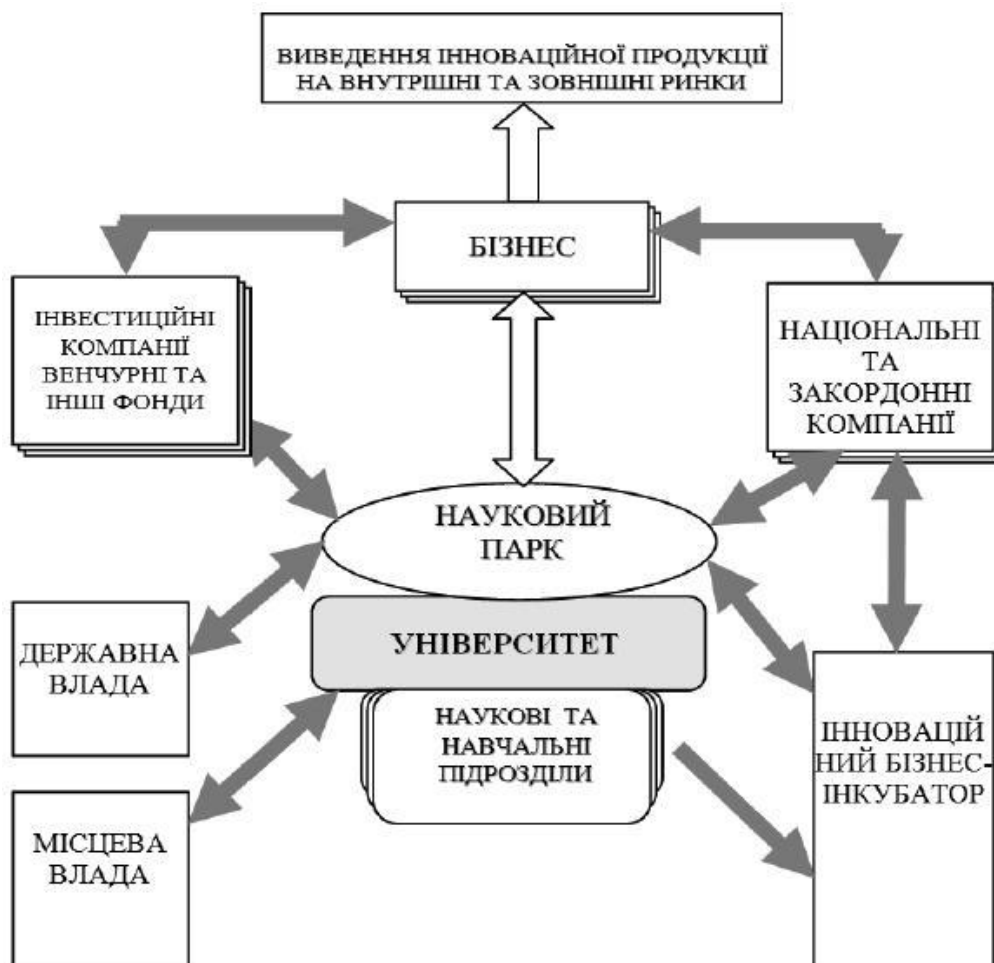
ВИВЕДЕННЯ ІННОВАЦІЙНОЇ ПРОДУКЦІЇ НА ВНУТРІШНІ ТА ЗОВНІШНІ РИНКИ

БІЗНЕС

ІНВЕСТИЦІЙНІ КОМПАНІЇ ВЕНЧУРНІ ТА ІНШІ ФОНДИ

НАЦІОНАЛЬНІ ТА ЗАКОРДОННІ КОМПАНІЇ

НАУКОВИЙ ПАРК

УНІВЕРСИТЕТ

ДЕРЖАВНА ВЛАДА

НАУКОВІ ТА НАВЧАЛЬНІ ПІДРОЗДІЛИ

ІННОВАЦІЙНИЙ БІЗНЕС-ІНКУБАТОР

МІСЦЕВА ВЛАДА